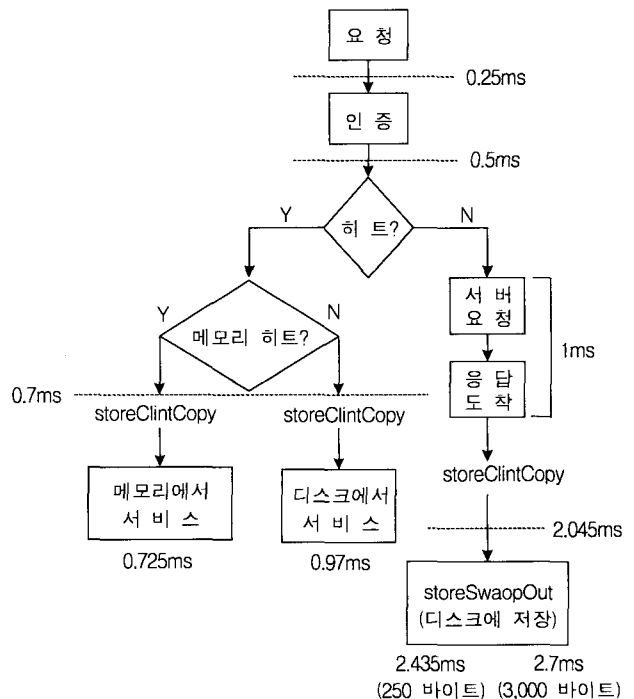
요 청

0.25ms

인 증

0.5ms

히 트?

Y

N

메모리 히트?

Y

N

서 버 요 청

응 답 도 착

1ms

0.7ms

storeClintCopy

storeClintCopy

storeClintCopy

메모리에서 서 비 스

0.725ms

디스크에서 서 비 스

0.97ms

2.045ms

storeSwaopOut (디스크에 저장)

2.435ms (250 바이트)

2.7ms (3,000 바이트)